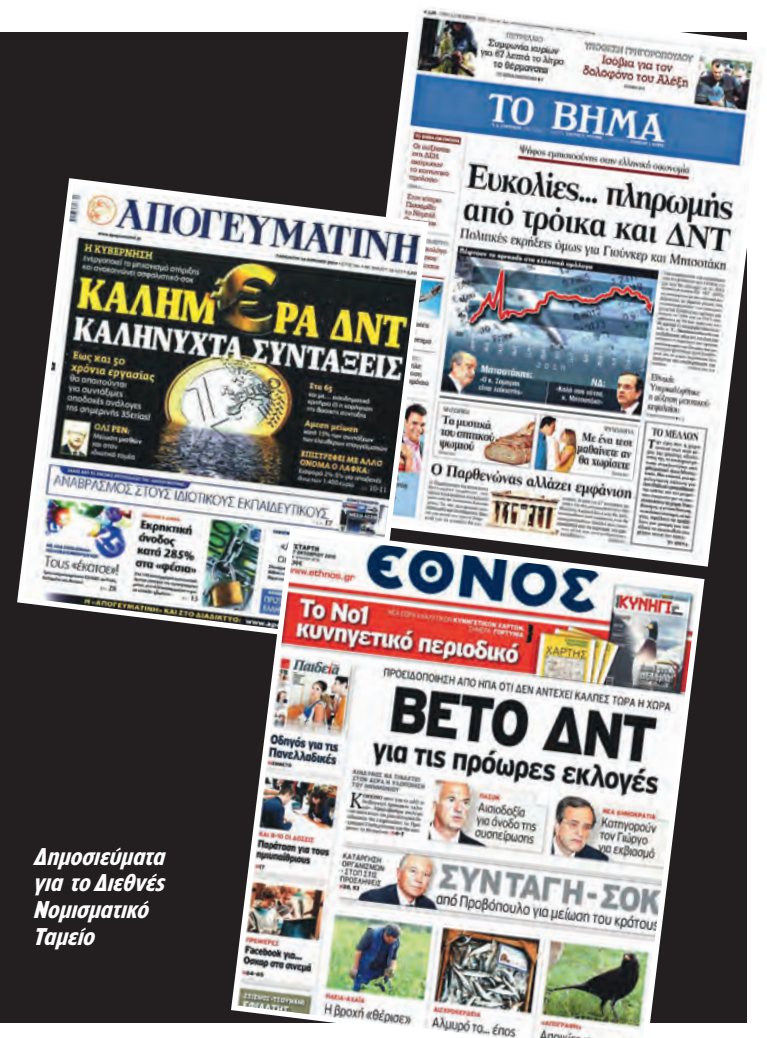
ΠΕΙΡΑΙΑΣ
Συμφωνία καιρών για 67 λεπτά το λίτρο το θέρμανση

ΥΠΟΘΕΣΗ ΓΡΗΓΟΡΟΠΟΥΛΟΥ
Ισόβια για τον δολοφόνο του Αλέξη

ΤΟ ΒΗΜΑ

Ψήφος εμπιστοσύνης στην ελληνική οικονομία

Ευκολίες... πληρωμής από τρόικα και ΔΝΤ
Πολιτικές εκρήξεις όμως για Γιούνκερ και Μπουστάκη

Μητσοτάκης:
ΝΔ:

Τα μυστικά του σπιτικού ψωμιού
Με ένα νεο μαθαίνετε αν θα χωρίσετε

Ο Παρθενώνας αλλάζει εμφάνιση

ΤΟ ΜΕΛΛΟΝ

ΑΠΟΓΕΥΜΑΤΙΝΗ

Η ΚΥΒΕΡΝΗΣΗ

ΚΑΛΗΜ€ΡΑ ΔΝΤ
ΚΑΛΗΝΥΧΤΑ ΣΥΝΤΑΞΕΙΣ

Εως και 50 χρόνια εργασίας
θα απαιτούνται για συντάξεις ανάλογες των σημερινών 35ετίας!

Στα 65

Αμεση μείωση

ΕΠΙΣΤΡΕΦΕΙ ΜΕ ΑΛΛΟ ΟΝΟΜΑ Ο ΛΑΦΚΑ

ΟΛΙ ΡΕΝ:

ΑΝΑΒΡΑΣΜΟΣ ΣΤΟΥΣ ΙΔΙΩΤΙΚΟΥΣ ΕΚΠΑΙΔΕΥΤΙΚΟΥΣ

Εκρηκτική άνοδος κατά 28,5% στα «φέσια»

Τους «έκοψε»!

Η «ΑΠΟΓΕΥΜΑΤΙΝΗ» ΚΑΙ ΣΤΟ ΔΙΑΔΙΚΤΥΟ

ΕΘΝΟΣ
www.ethnos.gr

Το Νο1 κυνηγετικό περιοδικό

ΚΥΝΗΓΙ
ΧΑΡΤΗΣ

Παιδεία
Οδηγός για τις Πανελλαδικές

ΠΡΟΕΙΔΟΠΟΙΗΣΗ ΑΠΟ ΗΠΑ ΟΤΙ ΔΕΝ ΑΝΤΕΧΕΙ ΚΑΛΠΕΣ ΤΩΡΑ Η ΧΩΡΑ
ΒΕΤΟ ΔΝΤ
για τις πρόωρες εκλογές

ΠΑΣΟΚ
Αισιοδοξία για άνοδο της συσπείρωσης

ΝΕΑ ΔΗΜΟΚΡΑΤΙΑ
Κατηγορούν τον Γιώργο για εκβιασμό

Παράταση για τους πτυχιούχους

ΚΑΤΑΡΓΗΣΗ ΟΡΓΑΝΙΣΜΩΝ - ΣΤΟΠ ΣΤΙΣ ΠΡΟΣΛΗΨΕΙΣ

ΣΥΝΤΑΓΗ-ΣΟΚ
από Προβόπουλο για μείωση του κράτους

ΠΡΕΜΙΕΡΕΣ
Facebook για... Όσκαρ στα σινεμά

Η βροχή «θέρισε»
Αλμυρό το... ψάρι
Απειλεί...

Δημοσιεύματα για το Διεθνές Νομισματικό Ταμείο